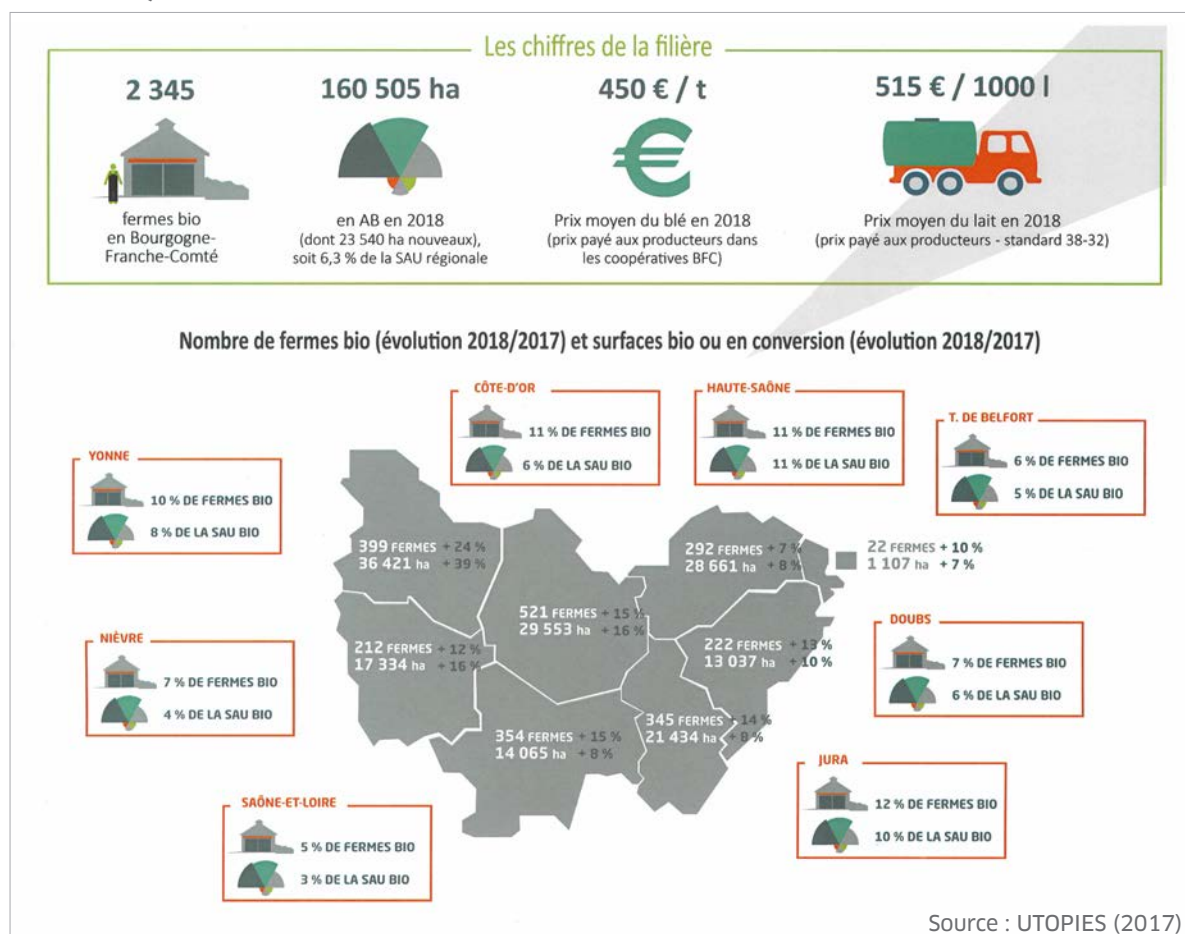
Les chiffres de la filière

2 345
fermes bio en Bourgogne-Franche-Comté

160 505 ha
en AB en 2018 (dont 23 540 ha nouveaux), soit 6,3 % de la SAU régionale

450 € / t
Prix moyen du blé en 2018 (prix payé aux producteurs dans les coopératives BFC)

515 € / 1000 l
Prix moyen du lait en 2018 (prix payé aux producteurs - standard 38-32)

Nombre de fermes bio (évolution 2018/2017) et surfaces bio ou en conversion (évolution 2018/2017)

CÔTE-D'OR
11 % DE FERMES BIO
6 % DE LA SAU BIO

HAUTE-SAÔNE
11 % DE FERMES BIO
11 % DE LA SAU BIO

T. DE BELFORT
6 % DE FERMES BIO
5 % DE LA SAU BIO

YONNE
10 % DE FERMES BIO
8 % DE LA SAU BIO

399 FERMES + 24 %
36 421 ha + 39 %

292 FERMES + 7 %
28 661 ha + 8 %

22 FERMES + 10 %
1 107 ha + 7 %

521 FERMES + 15 %
29 553 ha + 16 %

212 FERMES + 12 %
17 334 ha + 16 %

222 FERMES + 13 %
13 037 ha + 10 %

NIÈVRE
7 % DE FERMES BIO
4 % DE LA SAU BIO

DOUBS
7 % DE FERMES BIO
6 % DE LA SAU BIO

354 FERMES + 15 %
14 065 ha + 8 %

345 FERMES + 14 %
21 434 ha + 8 %

JURA
12 % DE FERMES BIO
10 % DE LA SAU BIO

SAÔNE-ET-LOIRE
5 % DE FERMES BIO
3 % DE LA SAU BIO

Source : UTOPIES (2017)